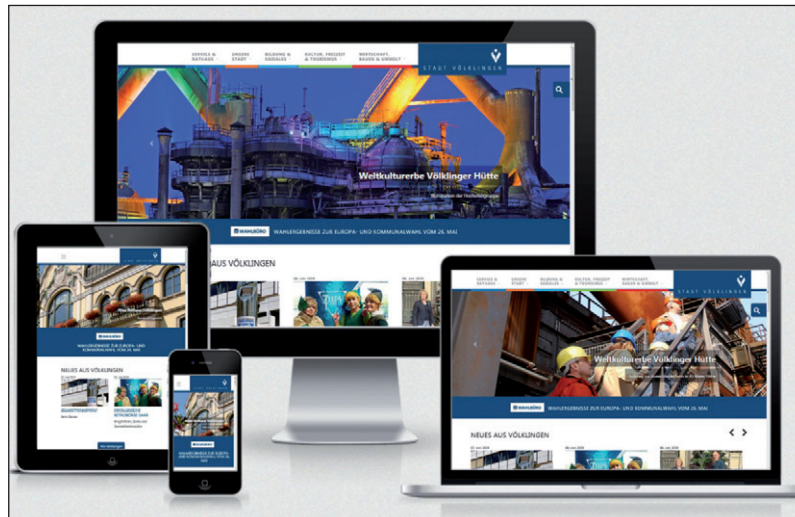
SERVICE & RATHAUS

UNSERE STADT

BILDUNG & SOZIALES

KULTUR, FREIZEIT & TOURISMUS

WIRTSCHAFT, BAUEN & UMWELT

STADT VÖLKLINGEN

Weltkulturerbe Völklinger Hütte

WAHLBÜRO WAHLERGEBNISSE ZUR EUROPA- UND KOMMUNALWAHL VOM 26. MAI

AUS VÖLKLINGEN

WAHLERGEBNISSE ZUR EUROPA- UND KOMMUNALWAHL VOM 26. MAI

NEUES AUS VÖLKLINGEN

WAHLBÜRO

SERVICE & RATHAUS

UNSERE STADT

BILDUNG & SOZIALES

KULTUR, FREIZEIT & TOURISMUS

WIRTSCHAFT, BAUEN & UMWELT

STADT VÖLKLINGEN

Weltkulturerbe Völklinger Hütte

WAHLBÜRO WAHLERGEBNISSE ZUR EUROPA- UND KOMMUNALWAHL VOM 26. MAI

NEUES AUS VÖLKLINGEN